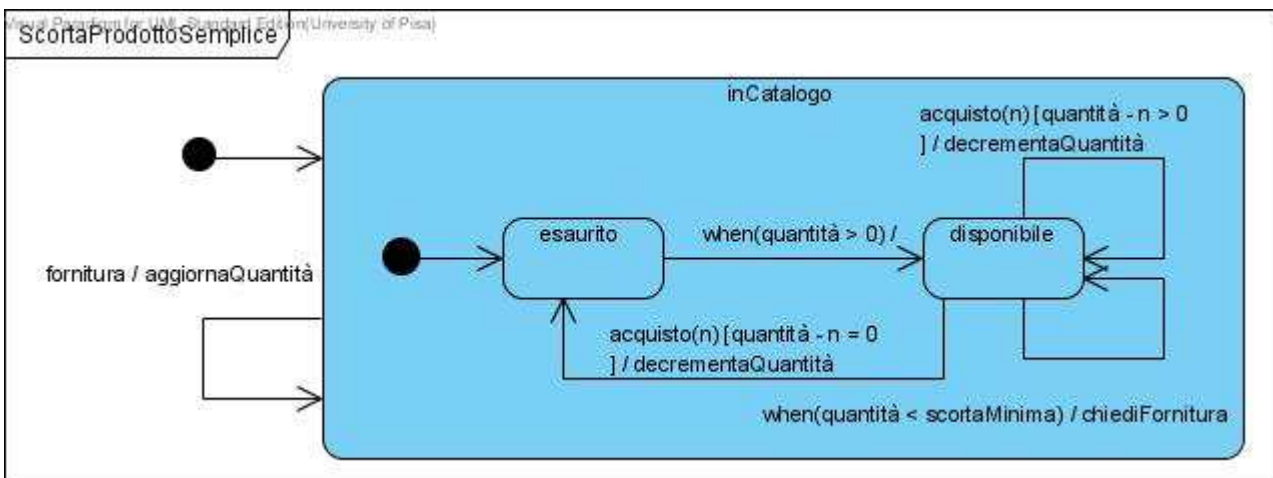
Visual Paradigm for UML Standard Edition(University of Pisa)

ScortaProdottoSemplice

inCatalogo

acquisto(n) [quantità - n > 0 ] / decrementaQuantità

esaurito

when(quantità > 0) /

disponibile

fornitura / aggiornaQuantità

acquisto(n) [quantità - n = 0 ] / decrementaQuantità

when(quantità < scortaMinima) / chiediFornitura